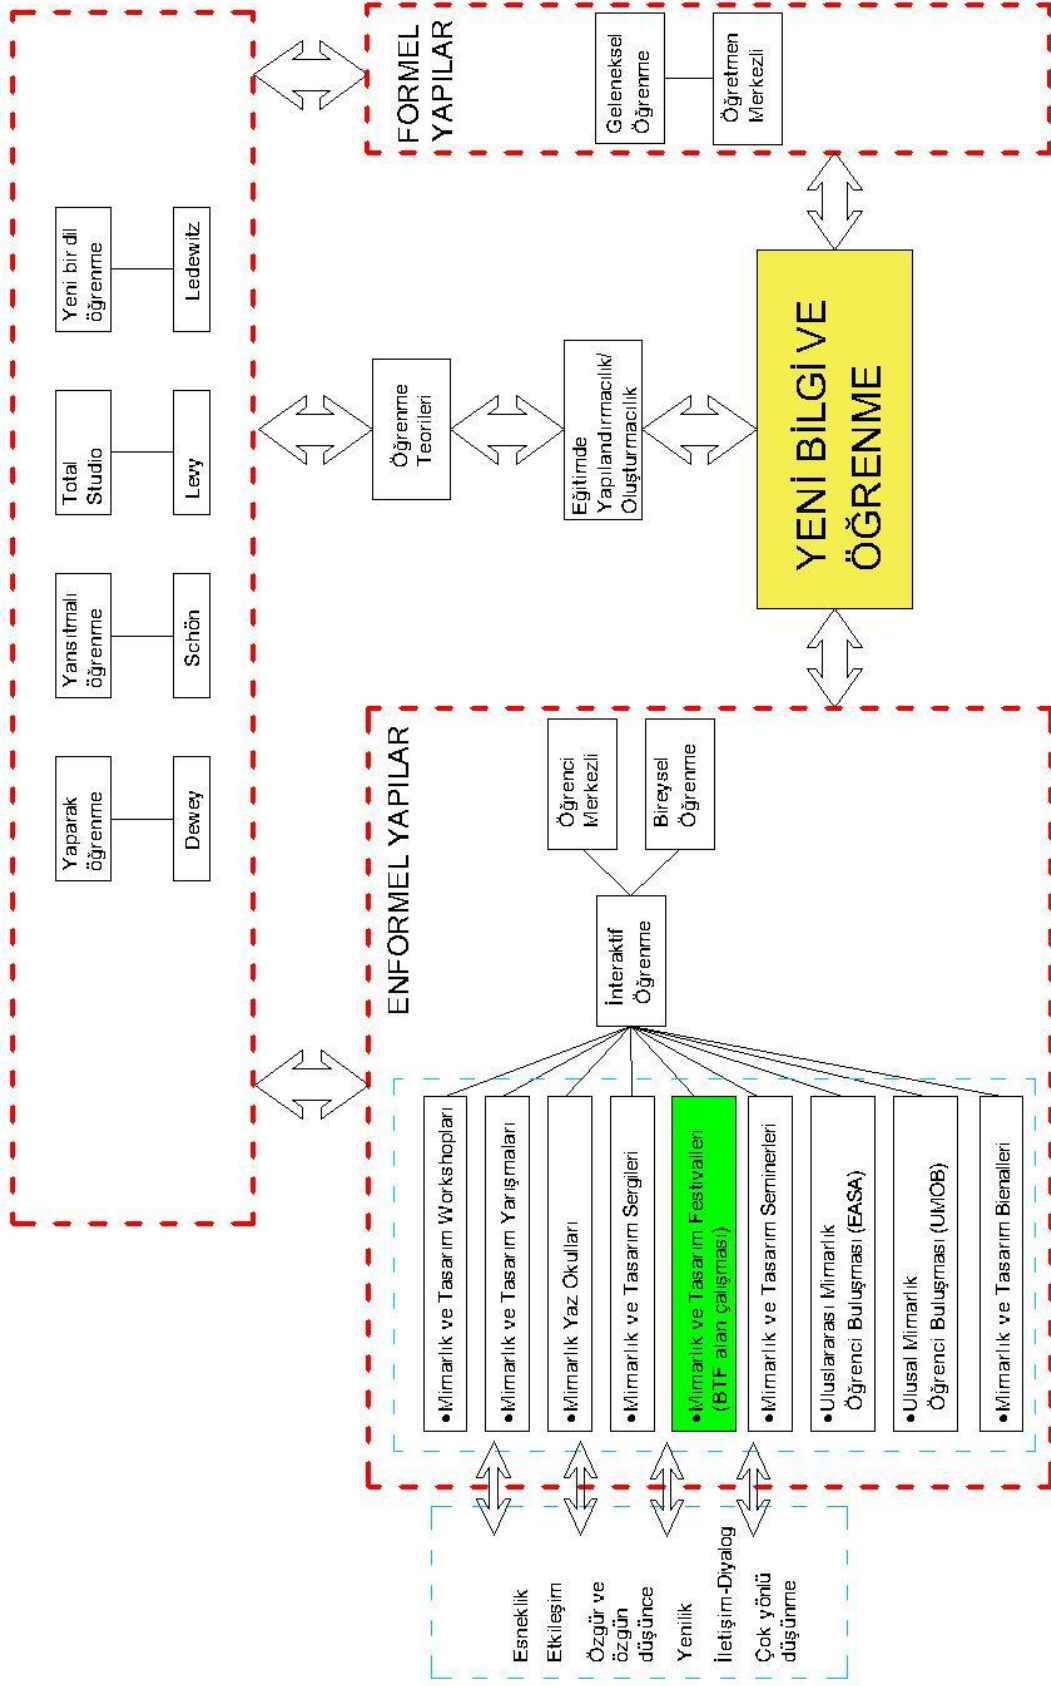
FORMEL YAPILAR

Geleneksel Öğrenme

Öğretmen Merkezli

Yeni bir dil öğrenme

Ledewitz

Total Studio

Levy

Yansıtmalı öğrenme

Schön

Yaparak öğrenme

Dewey

Öğrenme Teorileri

Eğitimde Yapılandırmacılık/ Oluşturmacılık

YENİ BİLGİ VE ÖĞRENME

ENFORMEL YAPILAR

Öğrenci Merkezli

Bireysel Öğrenme

İnteraktif Öğrenme

•Mimarlık ve Tasarım Workshopları

•Mimarlık ve Tasarım Yarışmaları

•Mimarlık Yaz Okulları

•Mimarlık ve Tasarım Sergileri

•Mimarlık ve Tasarım Festivalleri (BTF alan çalışması)

•Mimarlık ve Tasarım Seminerleri

•Uluslararası Mimarlık Öğrenci Buluşması (EASA)

•Ulusal Mimarlık Öğrenci Buluşması (UMÖB)

•Mimarlık ve Tasarım Bienalleri

Esneklik

Etkileşim

Özgür ve özgün düşünce

Yenilik

İletişim-Diyalog

Çok yönlü düşünme